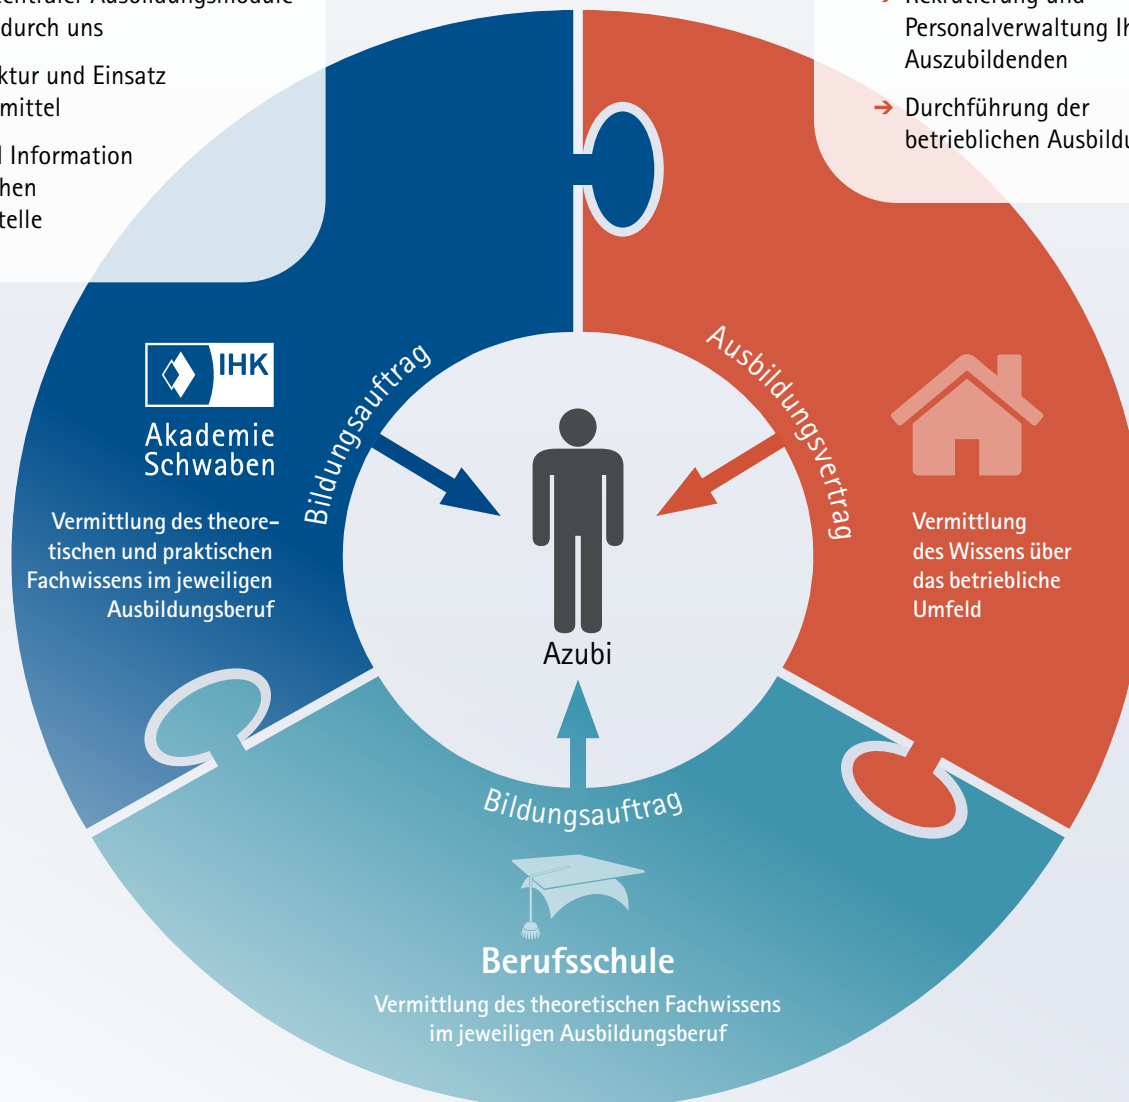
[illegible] durch uns

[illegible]ktur und Einsatz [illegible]mittel

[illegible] Information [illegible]hen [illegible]telle

Personalverwaltung I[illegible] Auszubildenden

→ Durchführung der betrieblichen Ausbild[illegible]

IHK
Akademie Schwaben

Vermittlung des theoretischen und praktischen Fachwissens im jeweiligen Ausbildungsberuf

Bildungsauftrag

Ausbildungsvertrag

Azubi

Vermittlung des Wissens über das betriebliche Umfeld

Bildungsauftrag

Berufsschule

Vermittlung des theoretischen Fachwissens im jeweiligen Ausbildungsberuf